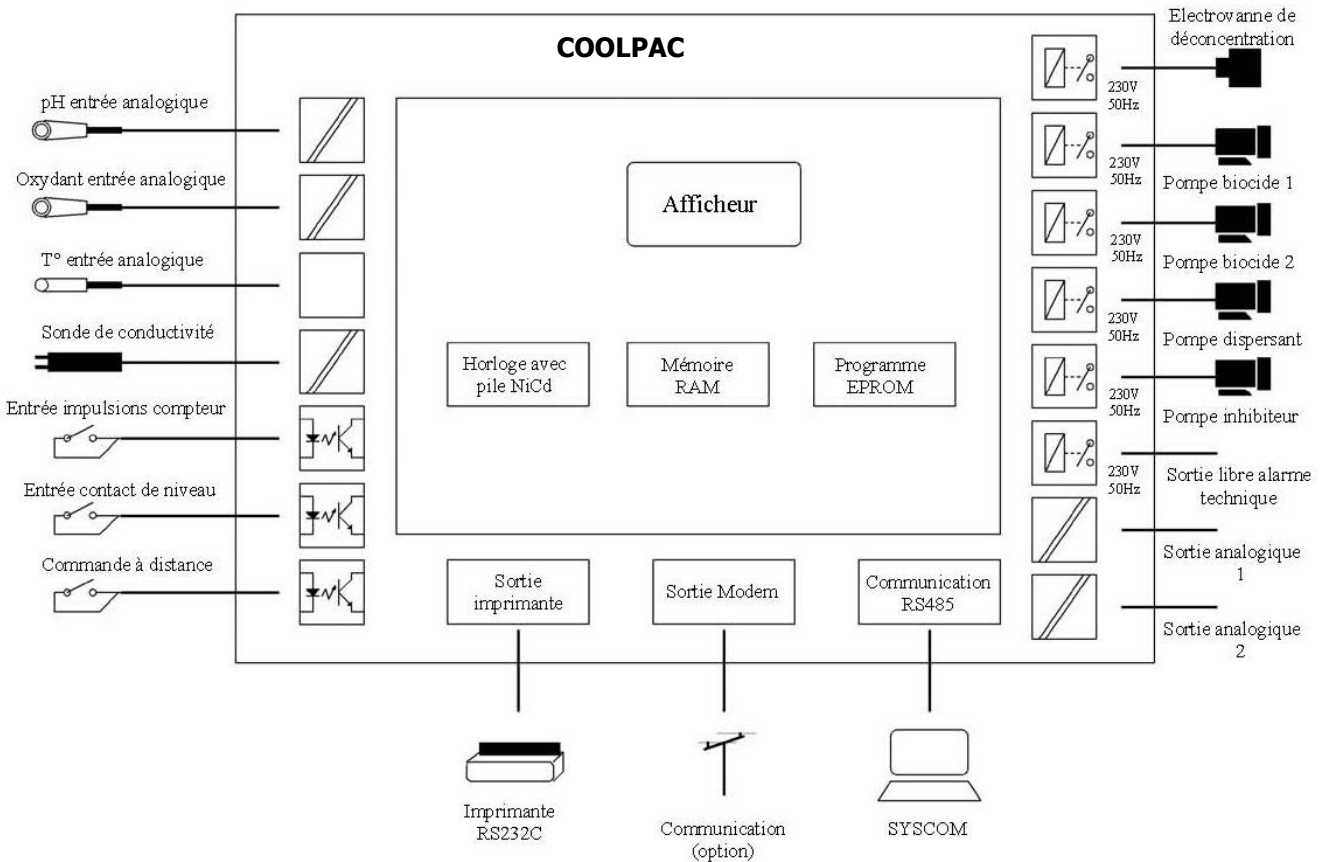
COOLPAC

pH entrée analogique

Oxydant entrée analogique

T° entrée analogique

Sonde de conductivité

Entrée impulsions compteur

Entrée contact de niveau

Commande à distance

Afficheur

Horloge avec pile NiCd

Mémoire RAM

Programme EPROM

Sortie imprimante

Sortie Modem

Communication RS485

Electrovanne de déconcentration

230V 50Hz

230V 50Hz

Pompe biocide 1

230V 50Hz

Pompe biocide 2

230V 50Hz

Pompe dispersant

230V 50Hz

Pompe inhibiteur

230V 50Hz

Sortie libre alarme technique

Sortie analogique 1

Sortie analogique 2

Imprimante RS232C

Communication (option)

SYSCOM